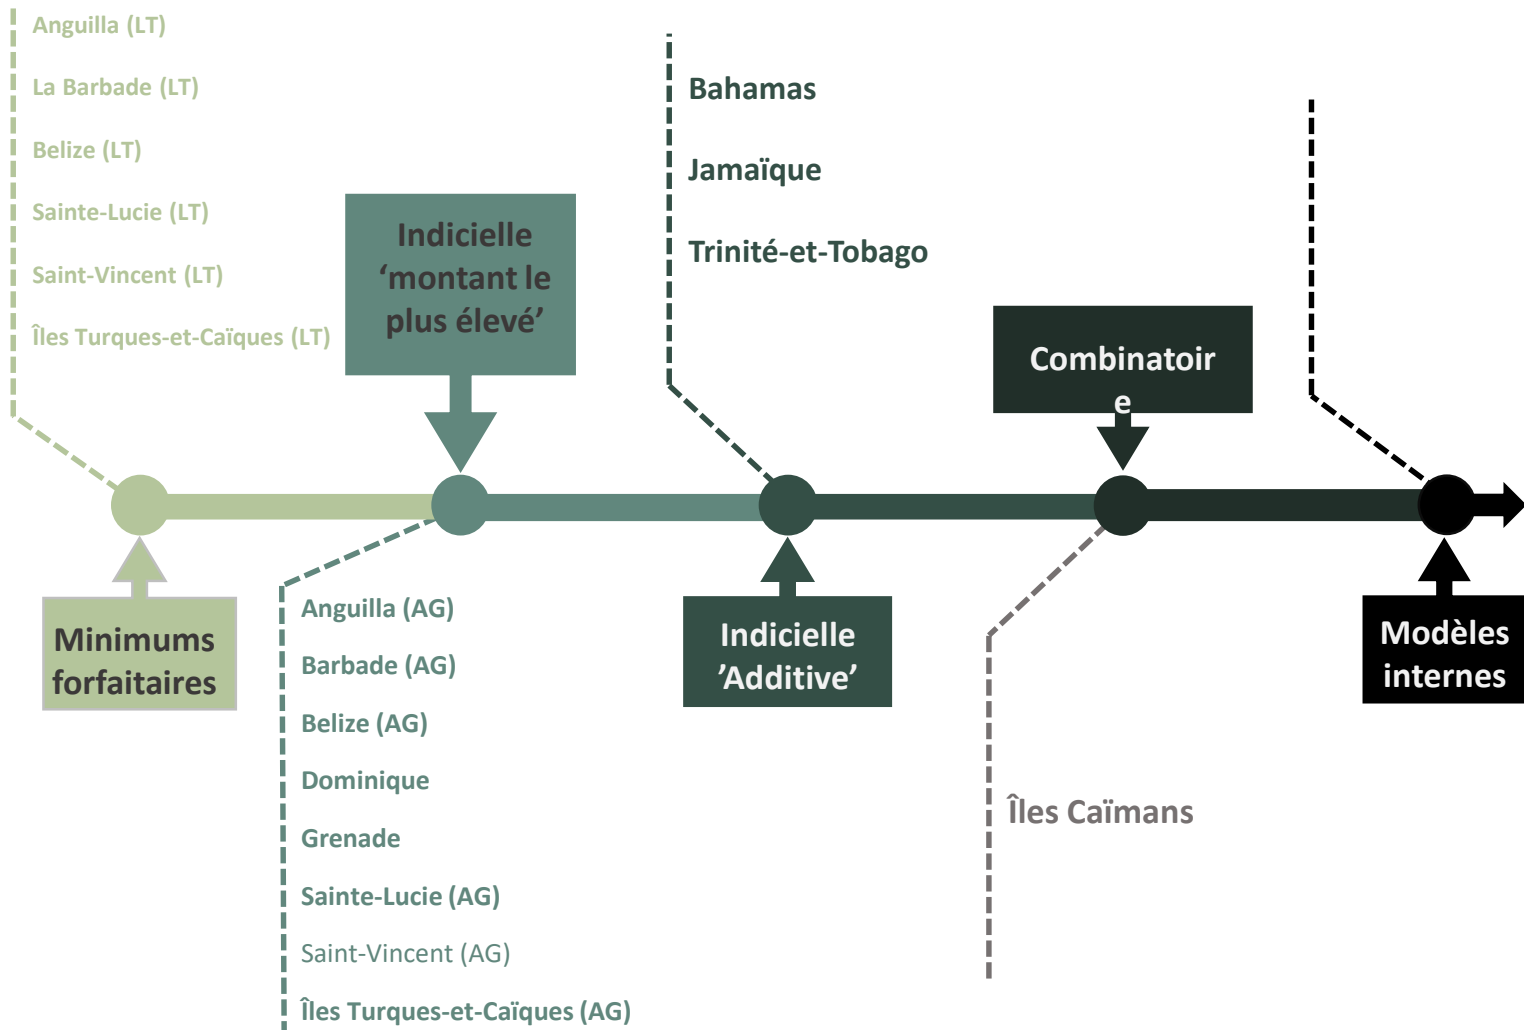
Anguilla (LT)

La Barbade (LT)

Belize (LT)

Sainte-Lucie (LT)

Saint-Vincent (LT)

Îles Turques-et-Caïques (LT)

Indicielle ‘montant le plus élevé’

Bahamas

Jamaïque

Trinité-et-Tobago

Combinatoire

Minimums forfaitaires

Anguilla (AG)

Barbade (AG)

Belize (AG)

Dominique

Grenade

Sainte-Lucie (AG)

Saint-Vincent (AG)

Îles Turques-et-Caïques (AG)

Indicielle ’Additive’

Îles Caïmans

Modèles internes